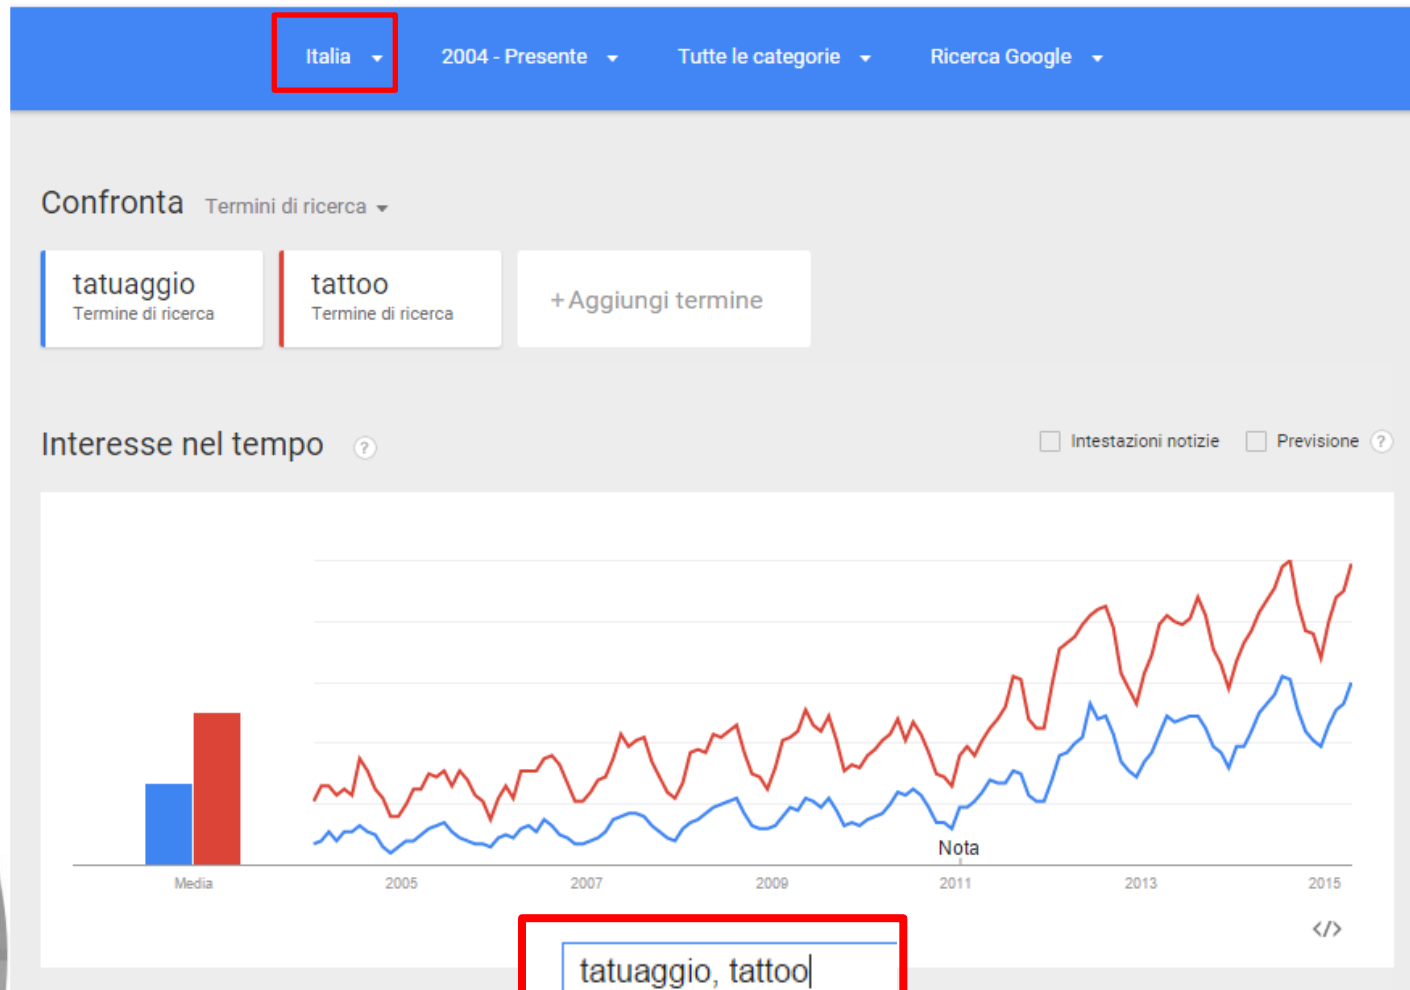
Italia
2004 - Presente
Tutte le categorie
Ricerca Google

Confronta Termini di ricerca

tatuaggio
Termine di ricerca

tattoo
Termine di ricerca

+ Aggiungi termine

Interesse nel tempo ?

Intestazioni notizie
Previsione ?

Nota

Media
2005
2007
2009
2011
2013
2015

</>

tatuaggio, tattoo